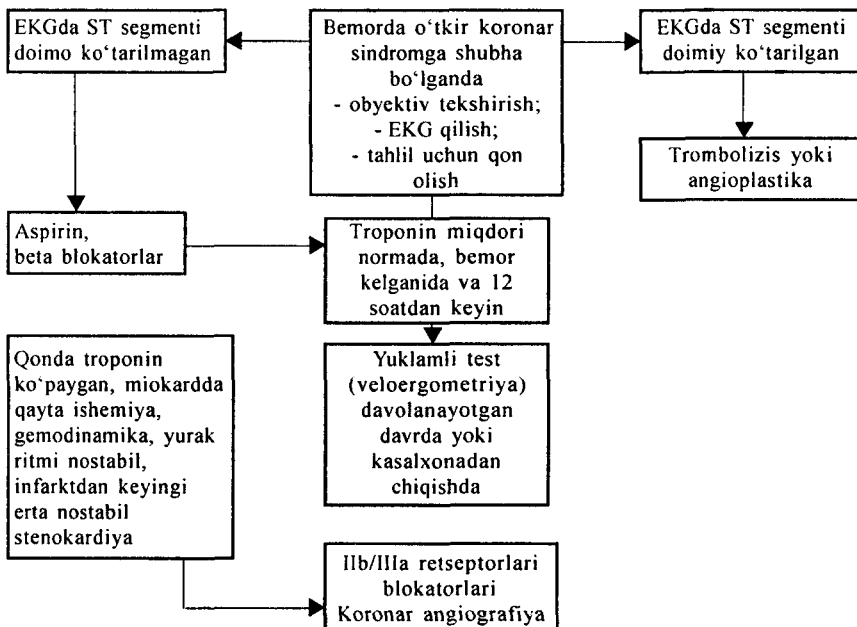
Bemorda o'tkir koronar sindromga shubha bo'lganda
- obyektiv tekshirish;
- EKG qilish;
- tahlil uchun qon olish

EKGda ST segmenti doimo ko'tarilmagan

EKGda ST segmenti doimiy ko'tarilgan

Trombolizis yoki angioplastika

Aspirin, beta blokatorlar

Troponin miqdori normada, bemor kelganida va 12 soatdan keyin

Qonda troponin ko'paygan, miokardda qayta ishemiya, gemodinamika, yurak ritmi nostabil, infarktdan keyingi erta nostabil stenokardiya

Yuklamli test (veloergometriya) davolanayotgan davrda yoki kasalxonadan chiqishda

IIb/IIIa retseptorlari blokatorlari
Koronar angiografiya